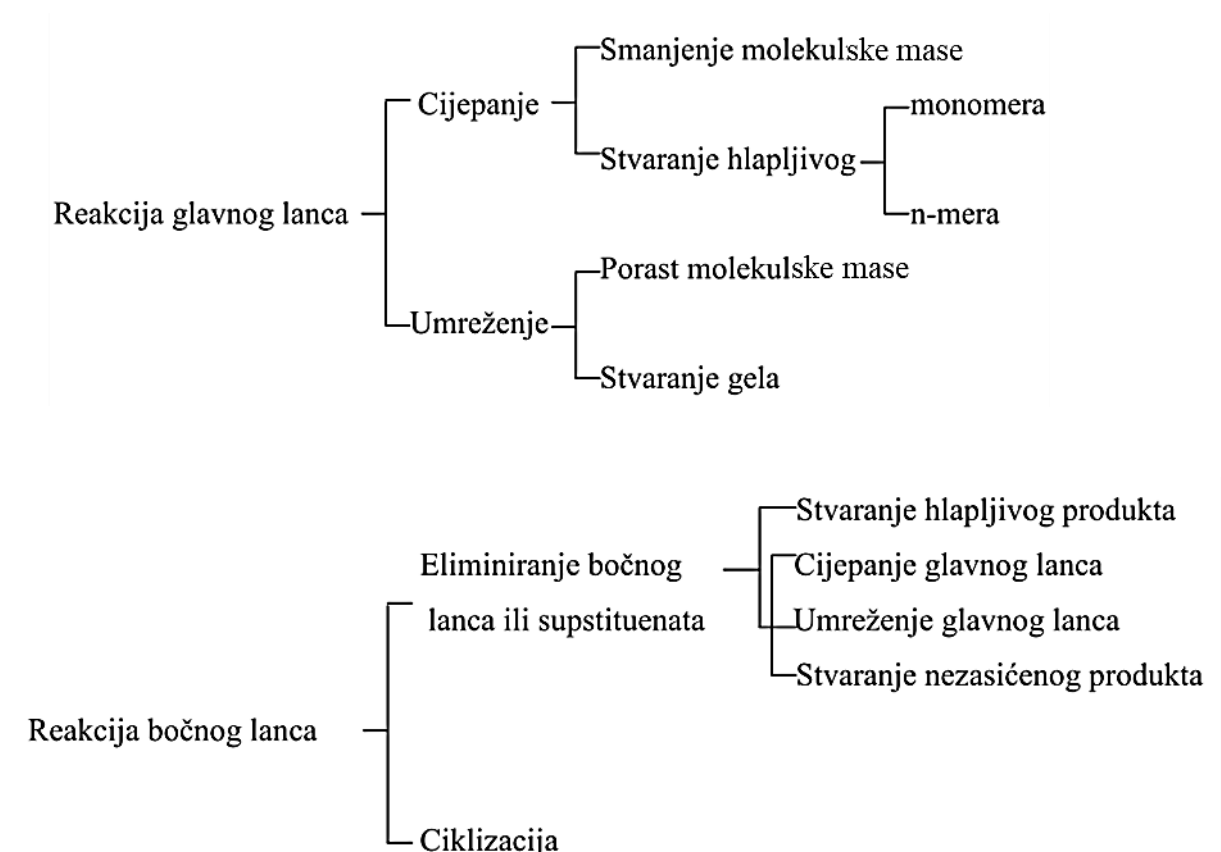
Reakcija glavnog lanca

Cijepanje

Smanjenje molekulske mase

Stvaranje hlapljivog

monomera

n-mera

Umreženje

Porast molekulske mase

Stvaranje gela

Reakcija bočnog lanca

Eliminiranje bočnog lanca ili supstituenata

Stvaranje hlapljivog produkta

Cijepanje glavnog lanca

Umreženje glavnog lanca

Stvaranje nezasićenog produkta

Ciklizacija